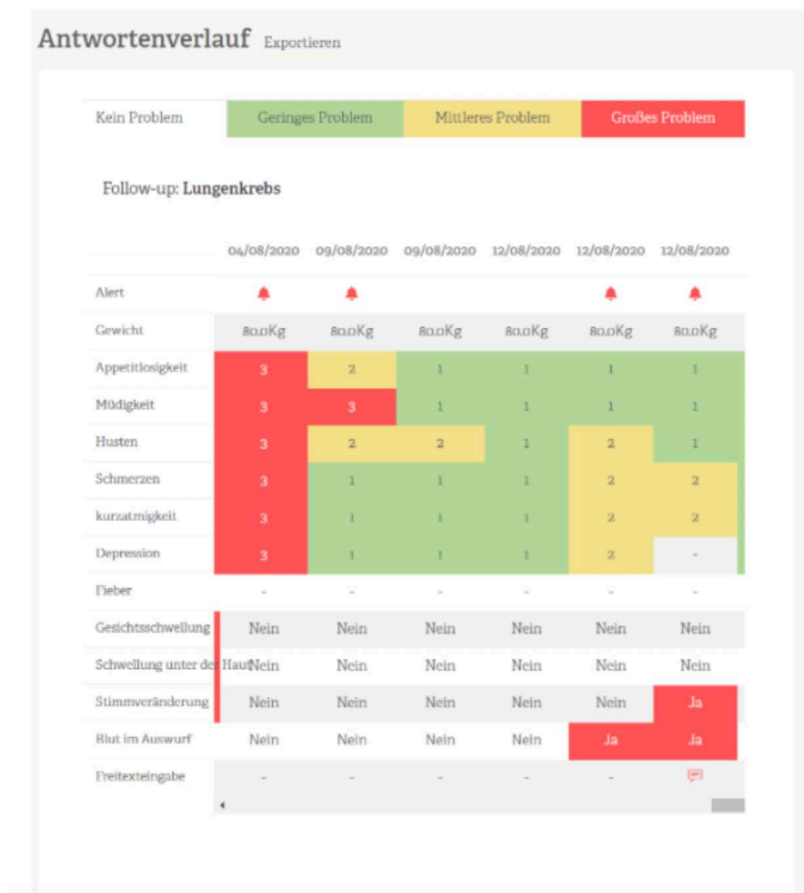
Antwortenverlauf Exportieren

| Kein Problem | Geringes Problem | Mittleres Problem | Großes Problem |
|---|---|---|---|

Follow-up: **Lungenkrebs**

| | 04/08/2020 | 09/08/2020 | 09/08/2020 | 12/08/2020 | 12/08/2020 | 12/08/2020 |
|---|---|---|---|---|---|---|
| Alert | | | | | | |
| Gewicht | 80.0Kg | 80.0Kg | 80.0Kg | 80.0Kg | 80.0Kg | 80.0Kg |
| Appetitlosigkeit | 3 | 2 | 1 | 1 | 1 | 1 |
| Müdigkeit | 3 | 3 | 1 | 1 | 1 | 1 |
| Husten | 3 | 2 | 2 | 1 | 2 | 1 |
| Schmerzen | 3 | 1 | 1 | 1 | 2 | 2 |
| kurzatmigkeit | 3 | 1 | 1 | 1 | 2 | 2 |
| Depression | 3 | 1 | 1 | 1 | 2 | - |
| Fieber | - | - | - | - | - | - |
| Gesichtsschwellung | Nein | Nein | Nein | Nein | Nein | Nein |
| Schwellung unter der Haut | Nein | Nein | Nein | Nein | Nein | Nein |
| Stimmveränderung | Nein | Nein | Nein | Nein | Nein | Ja |
| Blut im Auswurf | Nein | Nein | Nein | Nein | Ja | Ja |
| Freitexteingabe | - | - | - | - | - | |